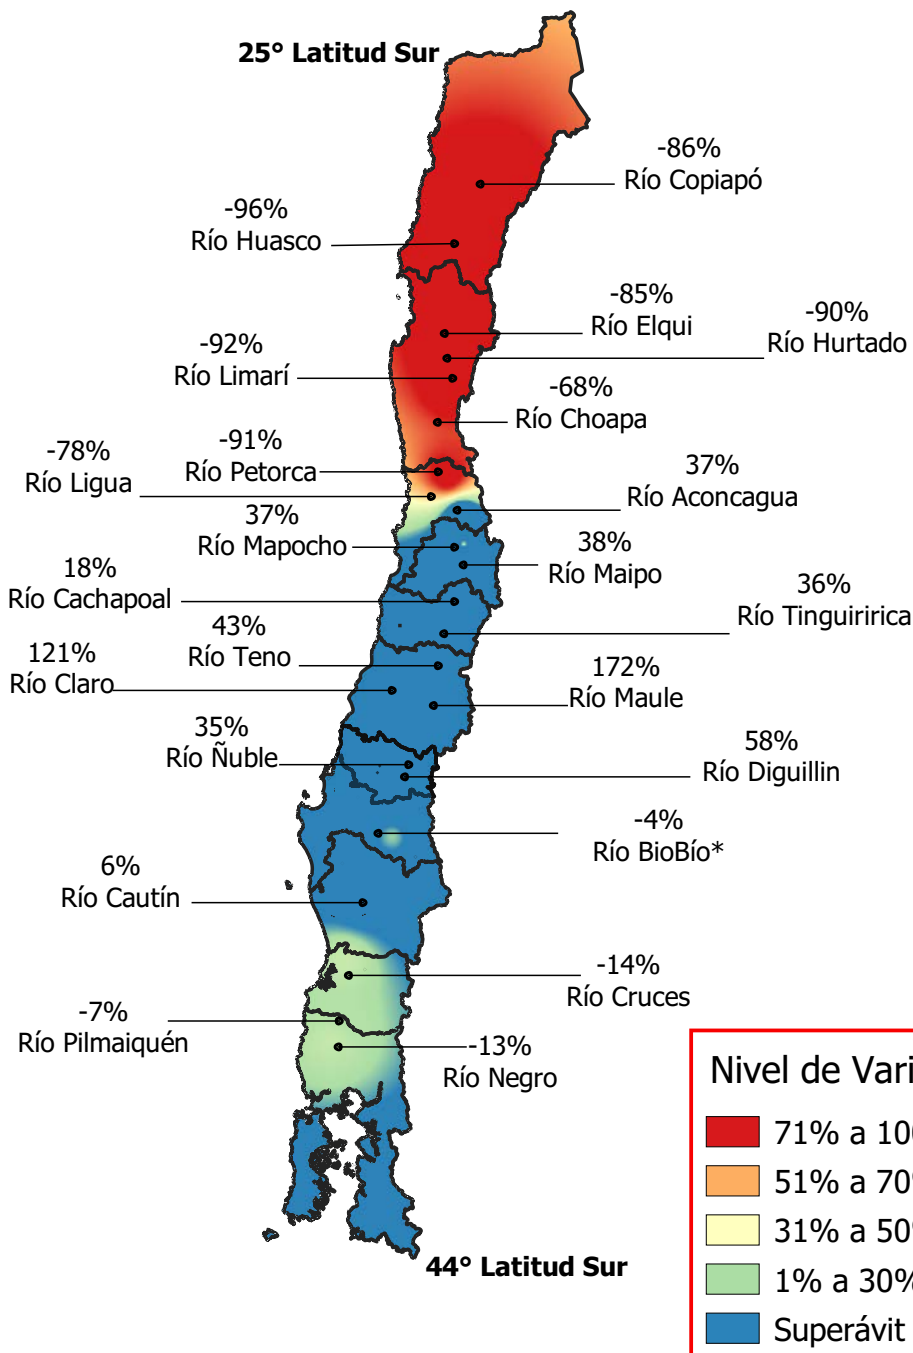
25° Latitud Sur

-86%
Río Copiapó

-96%
Río Huasco

-85%
Río Elqui

-90%
Río Hurtado

-92%
Río Limarí

-68%
Río Choapa

-78%
Río Ligua

-91%
Río Petorca

37%
Río Aconcagua

37%
Río Mapocho

38%
Río Maipo

18%
Río Cachapoal

36%
Río Tinguiririca

43%
Río Teno

121%
Río Claro

172%
Río Maule

35%
Río Ñuble

58%
Río Diguillin

-4%
Río BioBío*

6%
Río Cautín

-14%
Río Cruces

-7%
Río Pilmaiquén

-13%
Río Negro

44° Latitud Sur

Nivel de Vari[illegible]
71% a 10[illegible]
51% a 70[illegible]
31% a 50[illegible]
1% a 30%
Superávit